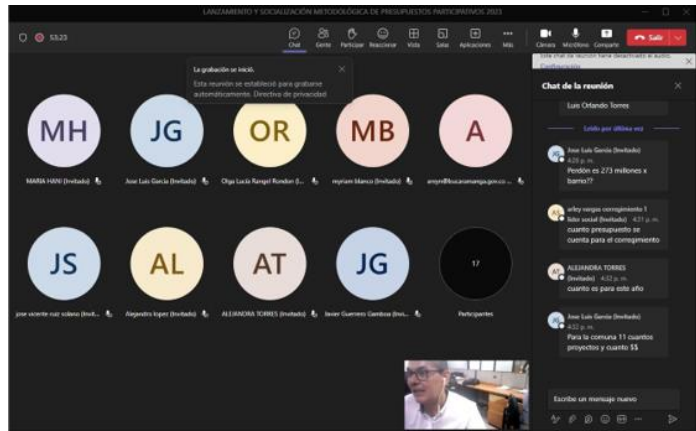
LANZAMIENTO Y SOCIALIZACIÓN METODOLÓGICA DE PRESUPUESTOS PARTICIPATIVOS 2023

53:23

Chat Gente Participar Reaccionar Vista Salas Aplicaciones Más Cámara Micrófono Compartir Salir

La grabación se inició.
Esta reunión se estableció para grabarse automáticamente. Directiva de privacidad

MH
MARIA HANI (Invitado)

JG
Jose Luis Garcia (Invitado)

OR
Olga Lucía Rangel Rondon (I...

MB
myriam blanco (Invitado)

A
anym@bucaramanga.gov.co ...

JS
jose vicente ruiz solano (Invit...

AL
Alejandra lopez (Invitado)

AT
ALEJANDRA TORRES (Invitado)

JG
Javier Guerrero Gamboa (Invi...

17
Participantes

Este chat de reunión tiene desactivado el audio. Configuración

Chat de la reunión

Luis Orlando Torres

Leído por última vez

Jose Luis Garcia (Invitado) 4:28 p. m.
Perdón es 273 millones x barrio??

wilsy vargas corregimiento 1 lider social (Invitado) 4:31 p. m.
cuanto presupuesto se cuenta para el corregimiento

ALEJANDRA TORRES (Invitado) 4:32 p. m.
cuanto es para este año

Jose Luis Garcia (Invitado) 4:32 p. m.
Para la comuna 11 cuantos proyectos y cuanto $$

Escribe un mensaje nuevo